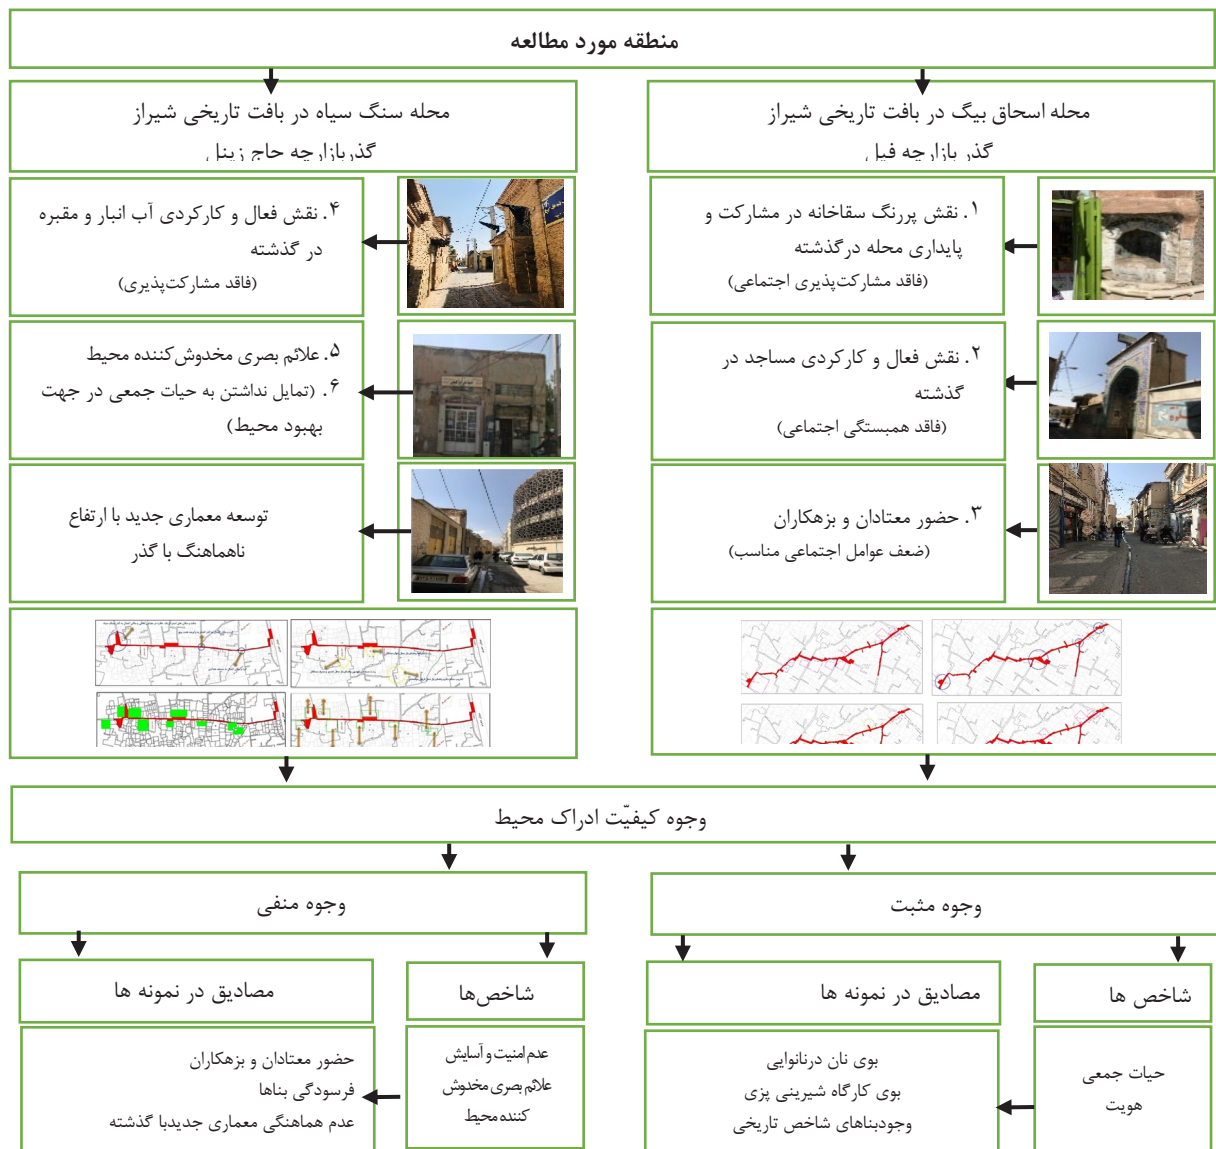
منطقه مورد مطالعه

محله اسحاق بیگ در بافت تاریخی شیراز
گذر بازارچه فیل

محله سنگ سیاه در بافت تاریخی شیراز
گذر بازارچه حاج زینل

۱. نقش پررنگ سقاخانه در مشارکت و پایداری محله درگذشته
(فاقد مشارکت‌پذیری اجتماعی)

۴. نقش فعال و کارکردی آب انبار و مقبره در گذشته
(فاقد مشارکت‌پذیری)

۲. نقش فعال و کارکردی مساجد در گذشته
(فاقد همبستگی اجتماعی)

۵. علائم بصری مخدوش‌کننده محیط
۶. تمایل نداشتن به حیات جمعی در جهت بهبود محیط)

۳. حضور معتادان و بزهکاران
(ضعف عوامل اجتماعی مناسب)

توسعه معماری جدید با ارتفاع ناهماهنگ با گذر

وجوه کیفیّت ادراک محیط

وجوه مثبت

وجوه منفی

شاخص ها

مصادیق در نمونه ها

شاخص‌ها

مصادیق در نمونه ها

حیات جمعی
هویت

بوی نان درنانوایی
بوی کارگاه شیرینی پزی
وجودبناهای شاخص تاریخی

عدم‌امنیت‌و‌آسایش
علائم‌بصری‌مخدوش
کننده‌محیط

حضور معتادان و بزهکاران
فرسودگی بناها
عدم هماهنگی معماری جدیدبا گذشته